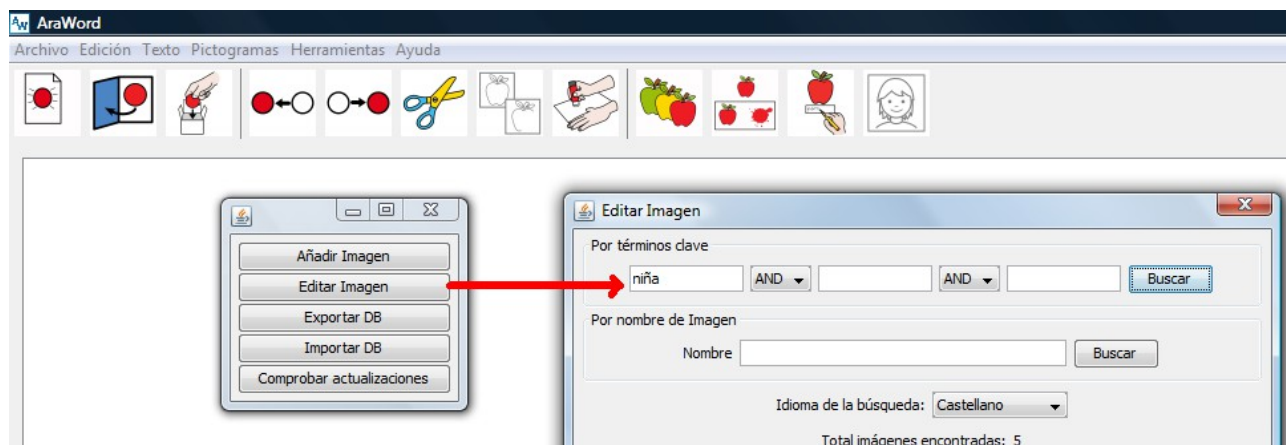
AraWord

Archivo Edición Texto Pictogramas Herramientas Ayuda

Añadir Imagen
Editar Imagen
Exportar DB
Importar DB
Comprobar actualizaciones

Editar Imagen

Por términos clave

niña AND AND Buscar

Por nombre de Imagen

Nombre Buscar

Idioma de la búsqueda: Castellano

Total imágenes encontradas: 5